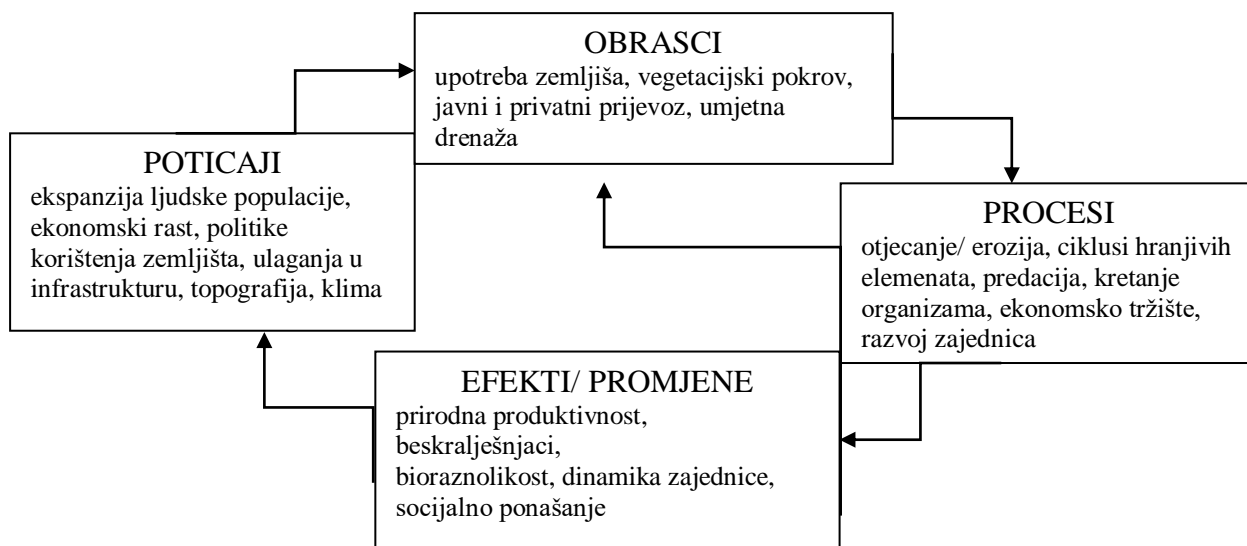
OBRASCI
upotreba zemljiša, vegetacijski pokrov, javni i privatni prijevoz, umjetna drenaža

POTICAJI
ekspanzija ljudske populacije, ekonomski rast, politike korištenja zemljišta, ulaganja u infrastrukturu, topografija, klima

PROCESI
otjecanje/ erozija, ciklusi hranjivih elemenata, predacija, kretanje organizama, ekonomsko tržište, razvoj zajednica

EFEKTI/ PROMJENE
prirodna produktivnost, beskralješnjaci, bioraznolikost, dinamika zajednice, socijalno ponašanje